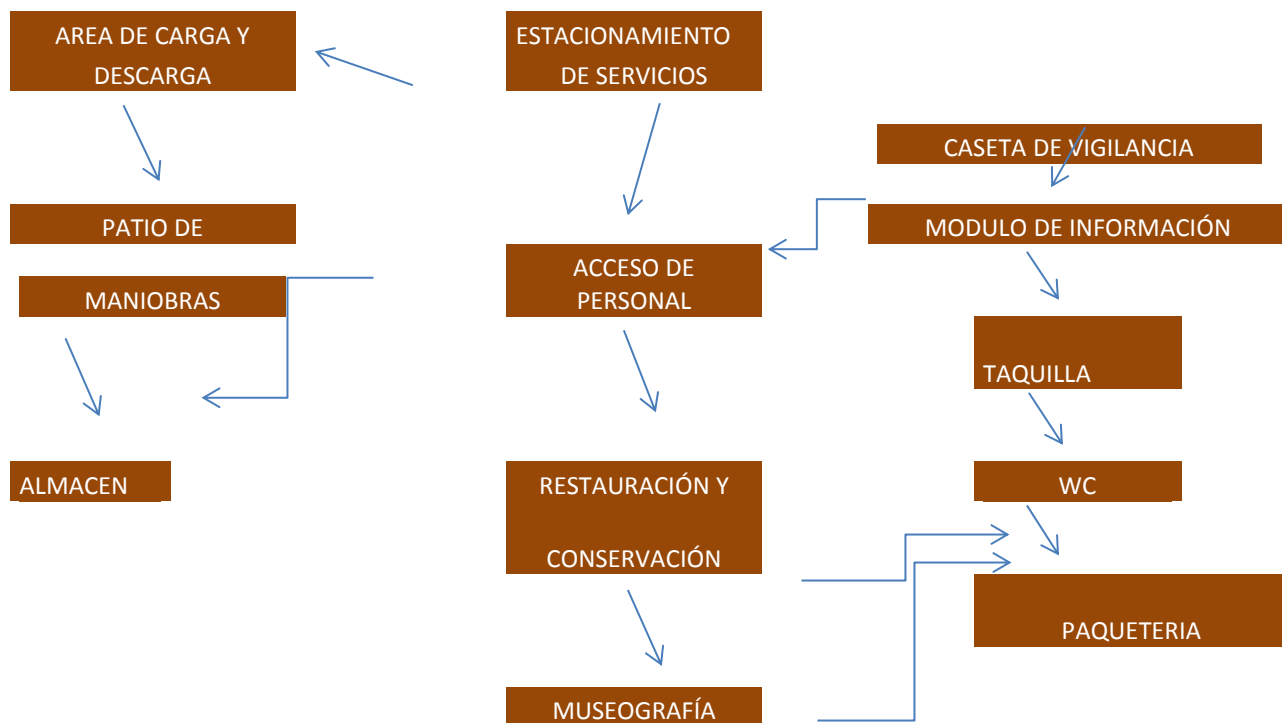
AREA DE CARGA Y DESCARGA

ESTACIONAMIENTO DE SERVICIOS

CASETA DE VIGILANCIA

PATIO DE

MODULO DE INFORMACIÓN

ACCESO DE PERSONAL

MANIOBRAS

TAQUILLA

ALMACEN

RESTAURACIÓN Y

WC

CONSERVACIÓN

PAQUETERIA

MUSEOGRAFÍA